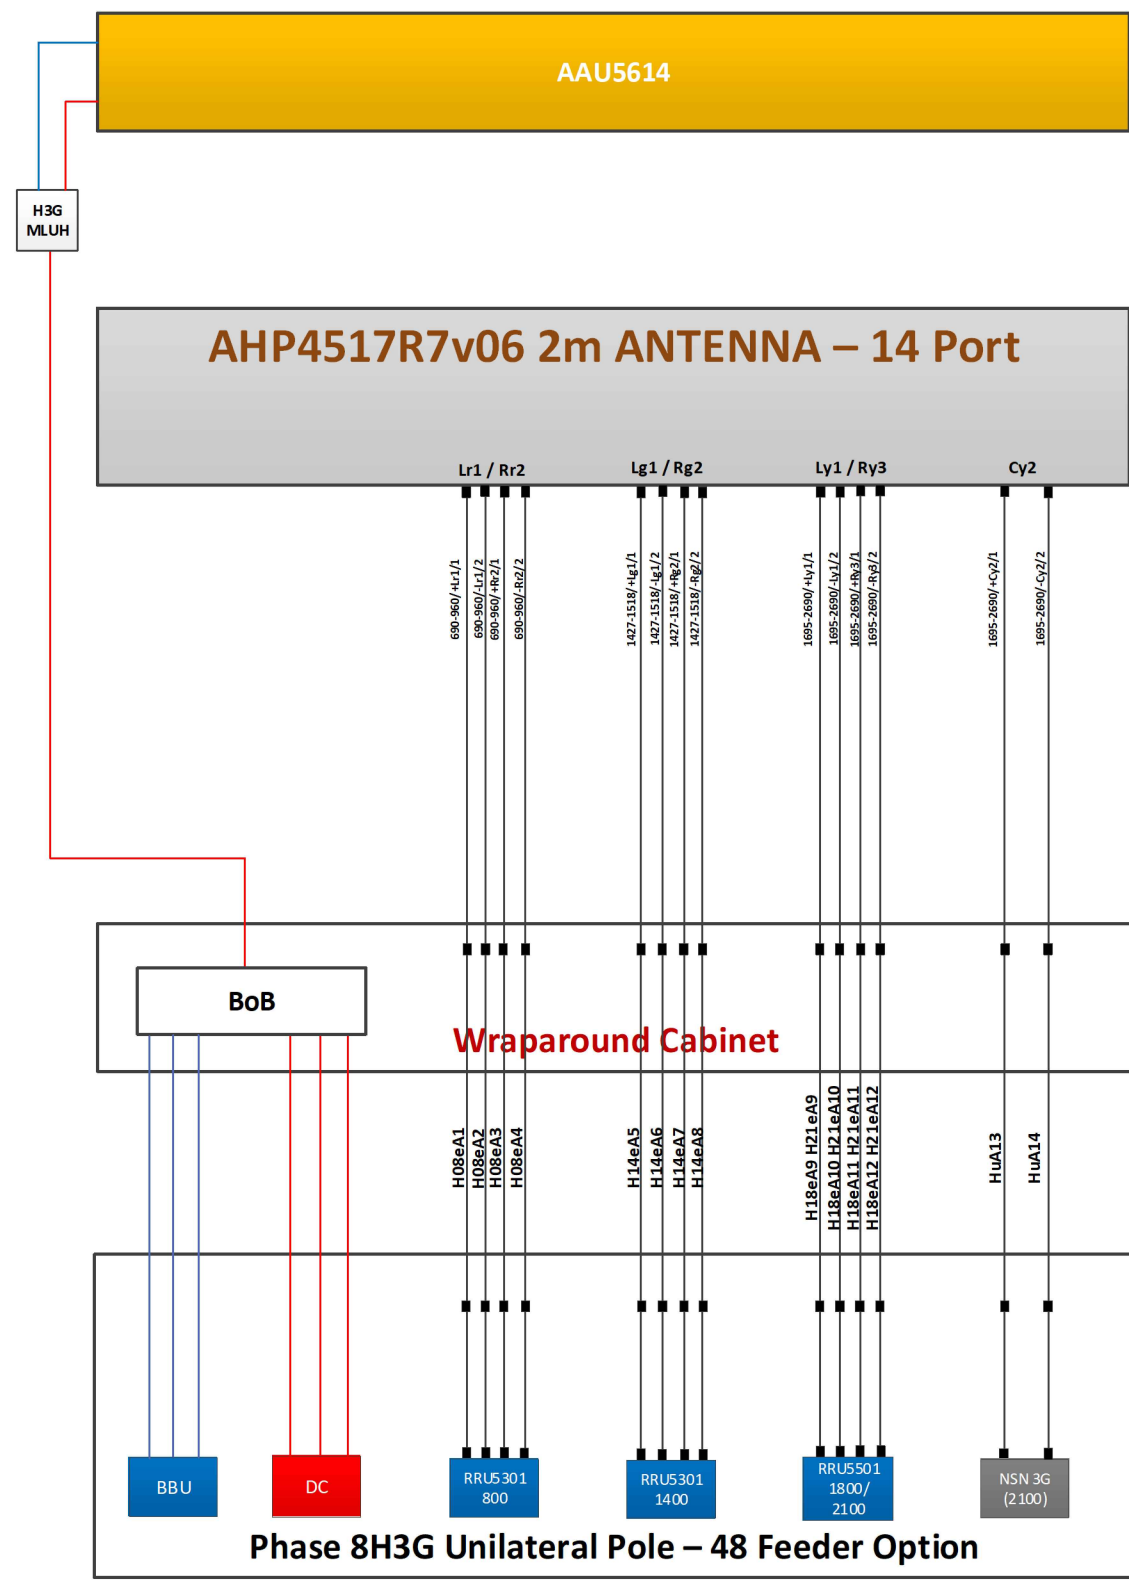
AAU5614

H3G MLUH

AHP4517R7v06 2m ANTENNA – 14 Port

Lr1 / Rr2

Lg1 / Rg2

Ly1 / Ry3

Cy2

690-960/+Lr1/1
690-960/-Lr1/2
690-960/+Rr2/1
690-960/-Rr2/2

1427-1518/+Lg1/1
1427-1518/-Lg1/2
1427-1518/+Rg2/1
1427-1518/-Rg2/2

1695-2690/+Ly1/1
1695-2690/-Ly1/2
1695-2690/+Ry3/1
1695-2690/-Ry3/2

1695-2690/+Cy2/1
1695-2690/-Cy2/2

BoB

Wraparound Cabinet

H08eA1
H08eA2
H08eA3
H08eA4

H14eA5
H14eA6
H14eA7
H14eA8

H18eA9 H21eA9
H18eA10 H21eA10
H18eA11 H21eA11
H18eA12 H21eA12

HuA13

HuA14

BBU

DC

RRU5301 800

RRU5301 1400

RRU5501 1800/ 2100

NSN 3G (2100)

Phase 8H3G Unilateral Pole – 48 Feeder Option